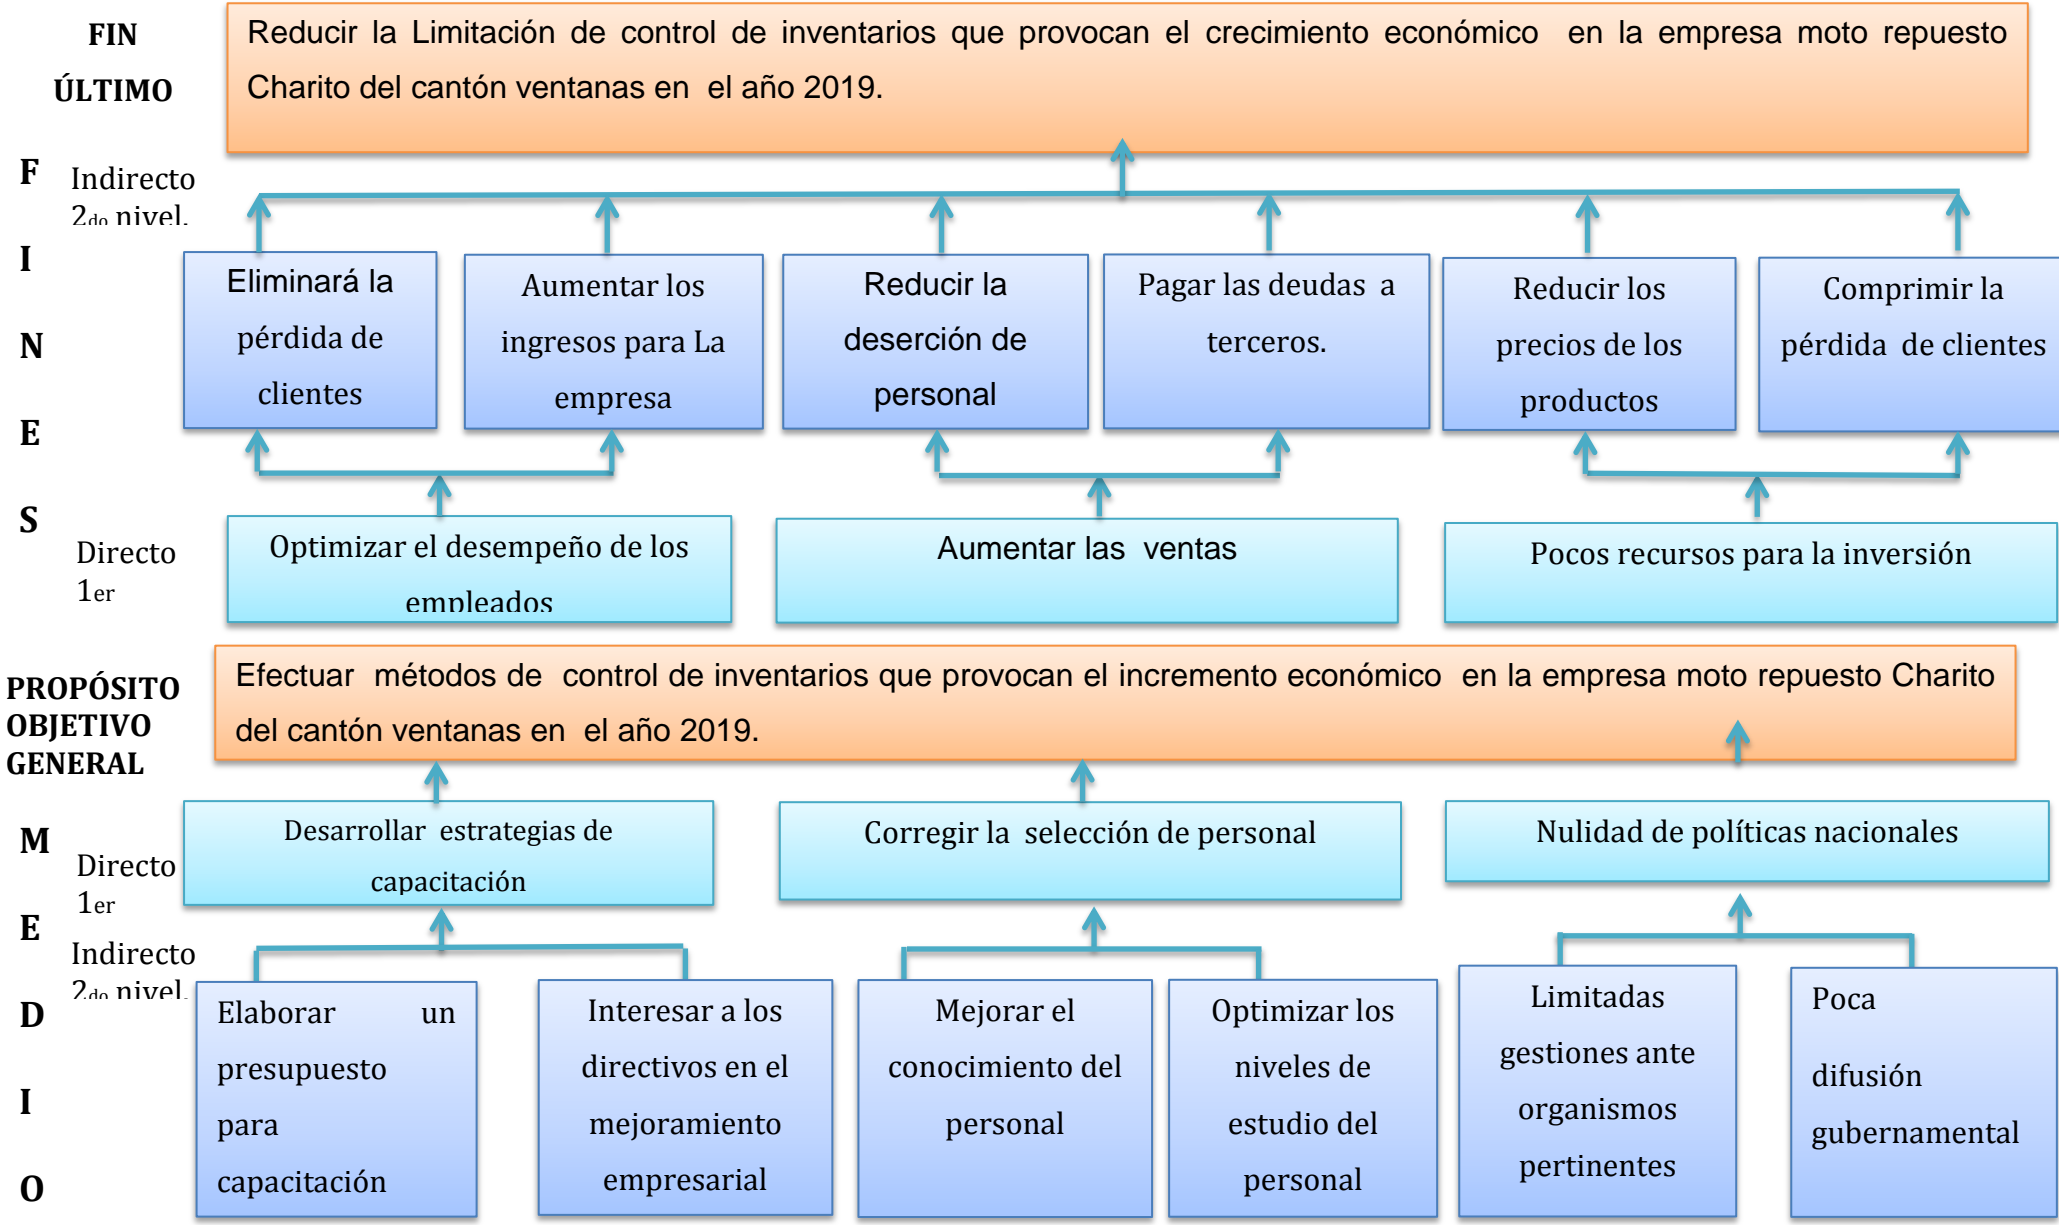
FIN ÚLTIMO

Reducir la Limitación de control de inventarios que provocan el crecimiento económico en la empresa moto repuesto Charito del cantón ventanas en el año 2019.

F

I

N

E

S

Indirecto $2_{do}$ nivel.

Eliminará la pérdida de clientes

Aumentar los ingresos para La empresa

Reducir la deserción de personal

Pagar las deudas a terceros.

Reducir los precios de los productos

Comprimir la pérdida de clientes

Directo $1_{er}$

Optimizar el desempeño de los empleados

Aumentar las ventas

Pocos recursos para la inversión

PROPÓSITO OBJETIVO GENERAL

Efectuar métodos de control de inventarios que provocan el incremento económico en la empresa moto repuesto Charito del cantón ventanas en el año 2019.

M

E

D

I

O

Directo $1_{er}$

Desarrollar estrategias de capacitación

Corregir la selección de personal

Nulidad de políticas nacionales

Indirecto $2_{do}$ nivel.

Elaborar un presupuesto para capacitación

Interesar a los directivos en el mejoramiento empresarial

Mejorar el conocimiento del personal

Optimizar los niveles de estudio del personal

Limitadas gestiones ante organismos pertinentes

Poca difusión gubernamental